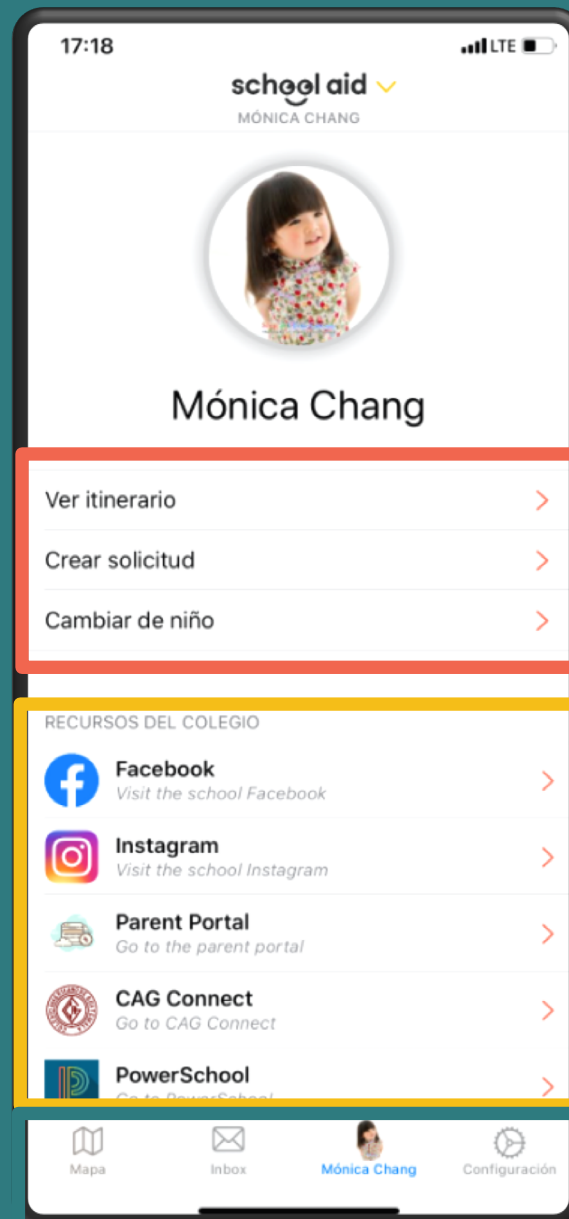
17:18
LTE

school aid
MÓNICA CHANG

Mónica Chang

Ver itinerario
Crear solicitud
Cambiar de niño

RECURSOS DEL COLEGIO

Facebook
Visit the school Facebook

Instagram
Visit the school Instagram

Parent Portal
Go to the parent portal

CAG Connect
Go to CAG Connect

PowerSchool
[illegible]

Mapa
Inbox
Mónica Chang
Configuración